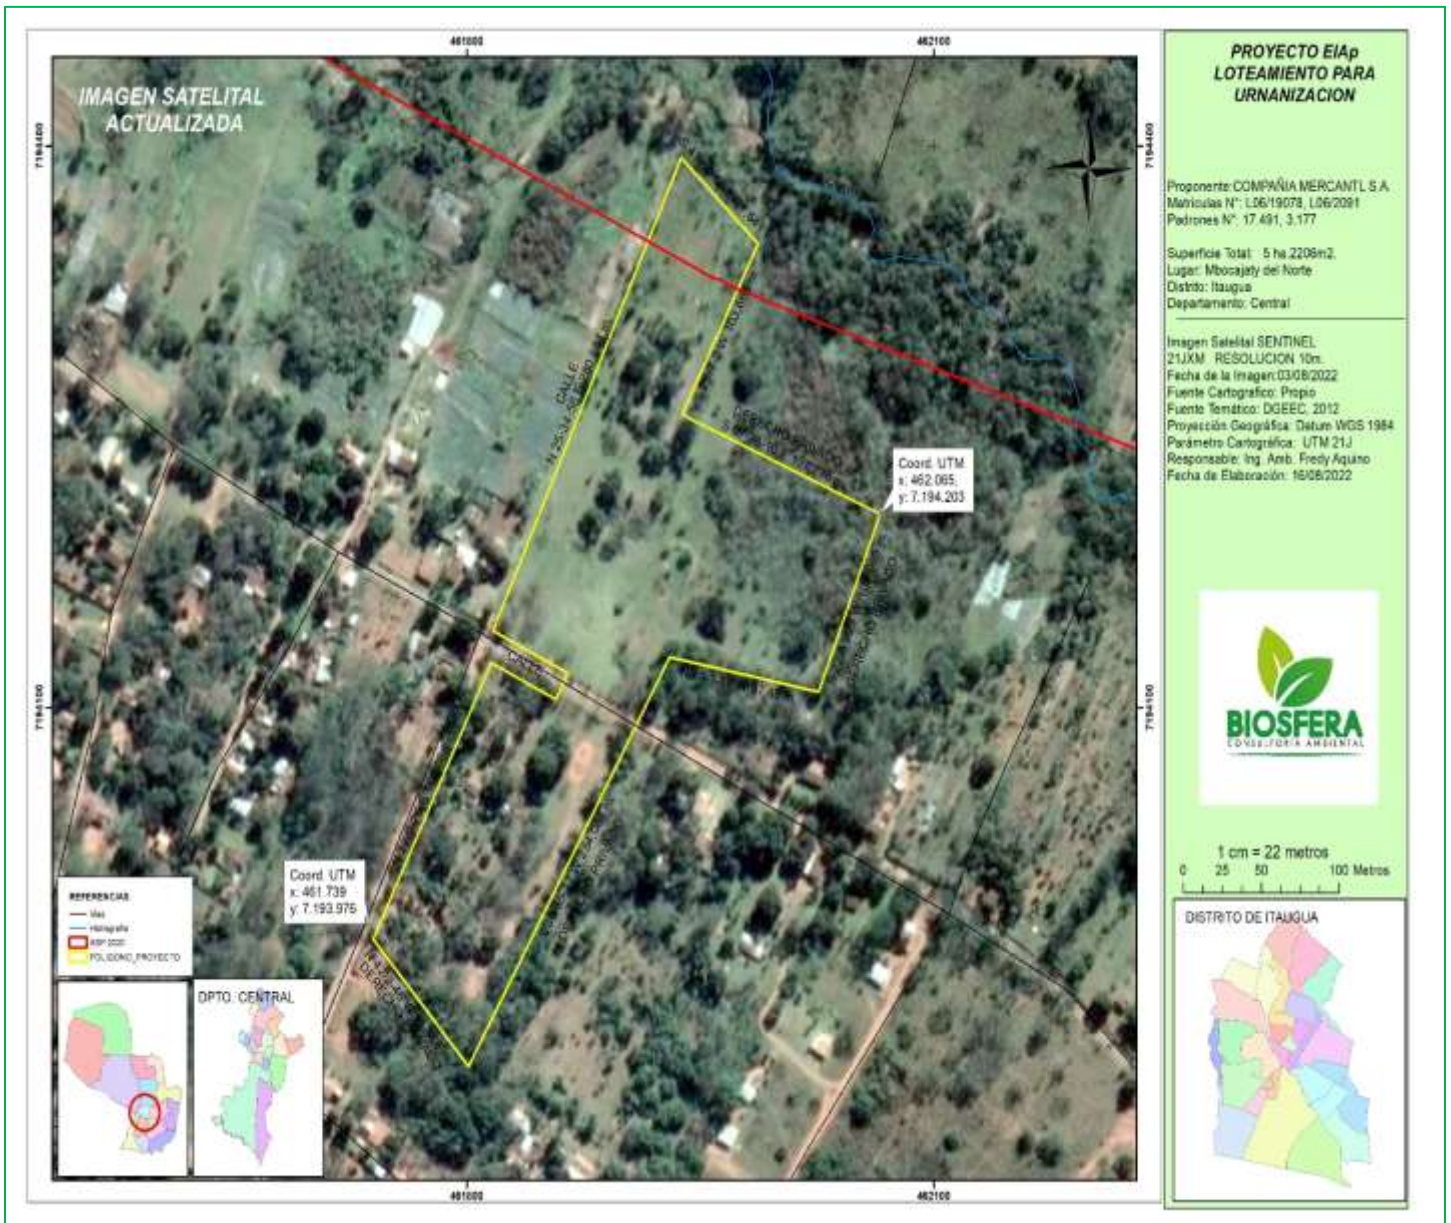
461800

462100

IMAGEN SATELITAL ACTUALIZADA

7194400

7194100

CALLE

Coord. UTM
x: 462.065;
y: 7.194.203

Coord. UTM
x: 461.739
y: 7.193.976

REFERENCIAS
Vías
Hidrografía
ASP 2020
POLIGONO_PROYECTO

DPTO. CENTRAL

461800

462100

PROYECTO EIAp
LOTEAMIENTO PARA
URNANIZACION

Proponente: COMPAÑIA MERCANTL S.A.
Matriculas N°: L06/19078, L06/2091
Padrones N°: 17.491, 3.177

Superficie Total: 5 ha 2206m2.
Lugar: Mbocajaty del Norte
Distrito: Itaugua
Departamento: Central

Imagen Satelital SENTINEL
21JXM RESOLUCION 10m.
Fecha de la Imagen: 03/08/2022
Fuente Cartografico: Propio
Fuente Temático: DGEEC: 2012
Proyección Geográfica: Datum WGS 1984
Parámetro Cartográfica: UTM 21J
Responsable: Ing. Amb. Fredy Aquino
Fecha de Elaboración: 16/08/2022

BIOSFERA
CONSULTORIA AMBIENTAL

1 cm = 22 metros
0 25 50 100 Metros

DISTRITO DE ITAUGUA